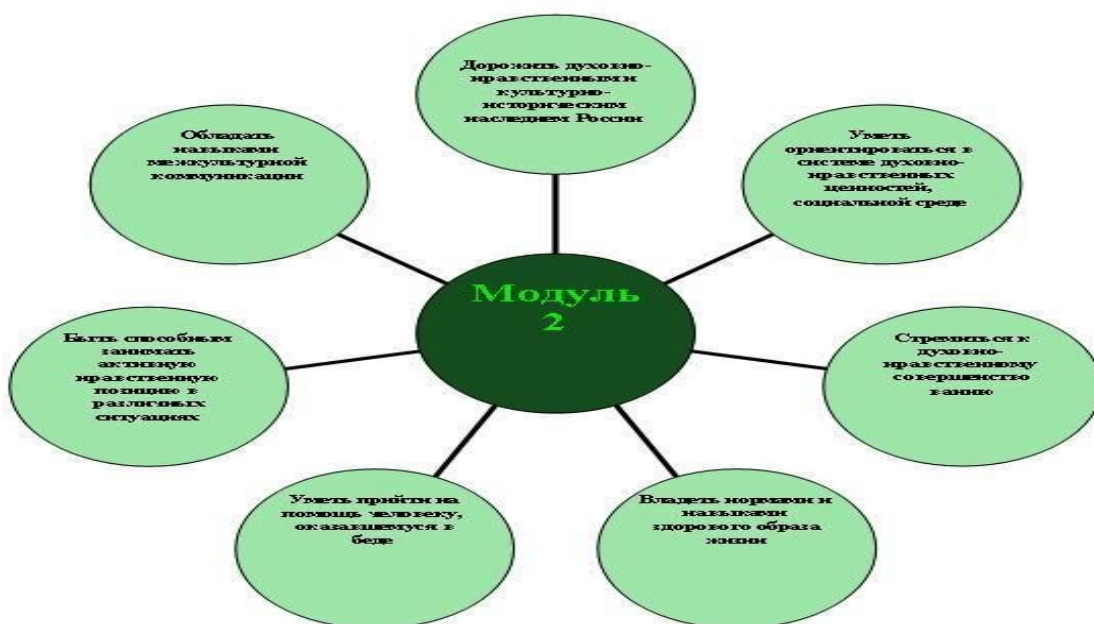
Модуль 2

Дорожить духовно-нравственным и культурно-историческим наследием России

Уметь ориентироваться в системе духовно-нравственных ценностей, социальной среде

Стремиться к духовно-нравственному совершенство ванию

Владеть нормами и навыками здорового образа жизни

Уметь прийти на помощь человеку, оказавшемуся в беде

Быть способным занимать активную нравственную позицию в различных ситуациях

Обладать навыками межкультурной коммуникации